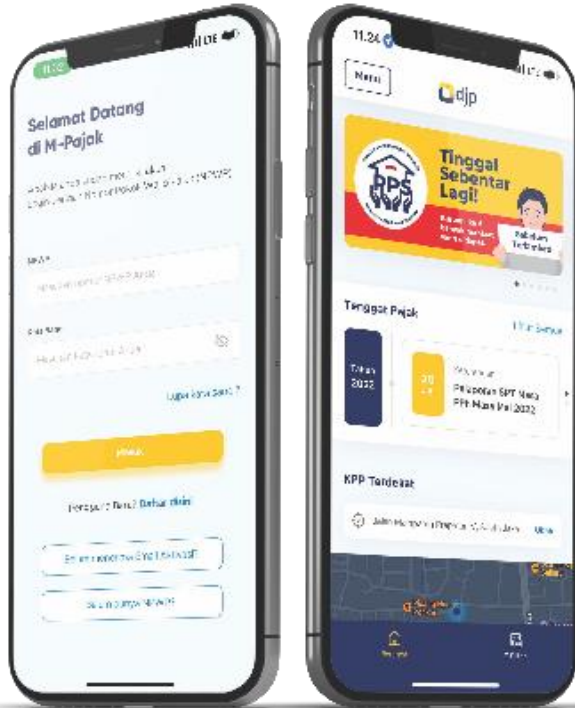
11.24

Selamat Datang di M-Pajak

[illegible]

NPWP

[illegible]

Password

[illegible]

Lupa Kata Sandi ?

Masuk

Pengguna Baru? Daftar disini

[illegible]

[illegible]

11.24

Menu

djp

PPS

Tinggal Sebentar Lagi!

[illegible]

Tenggat Pajak

Lihat Semua

Tahun 2022

20 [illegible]

Pelaporan SPT Masa PPh Masa Mei 2022

KPP Terdekat

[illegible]

Ubah